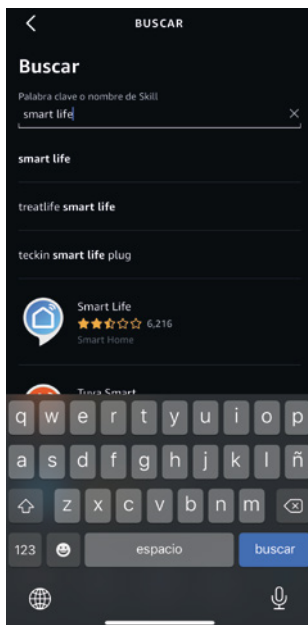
BUSCAR

Buscar

Palabra clave o nombre de Skill

smart life

smart life

treatlife smart life

teckin smart life plug

Smart Life
6,216
Smart Home

Tuya Smart

q w e r t y u i o p
a s d f g h j k l ñ
z x c v b n m
123 espacio buscar